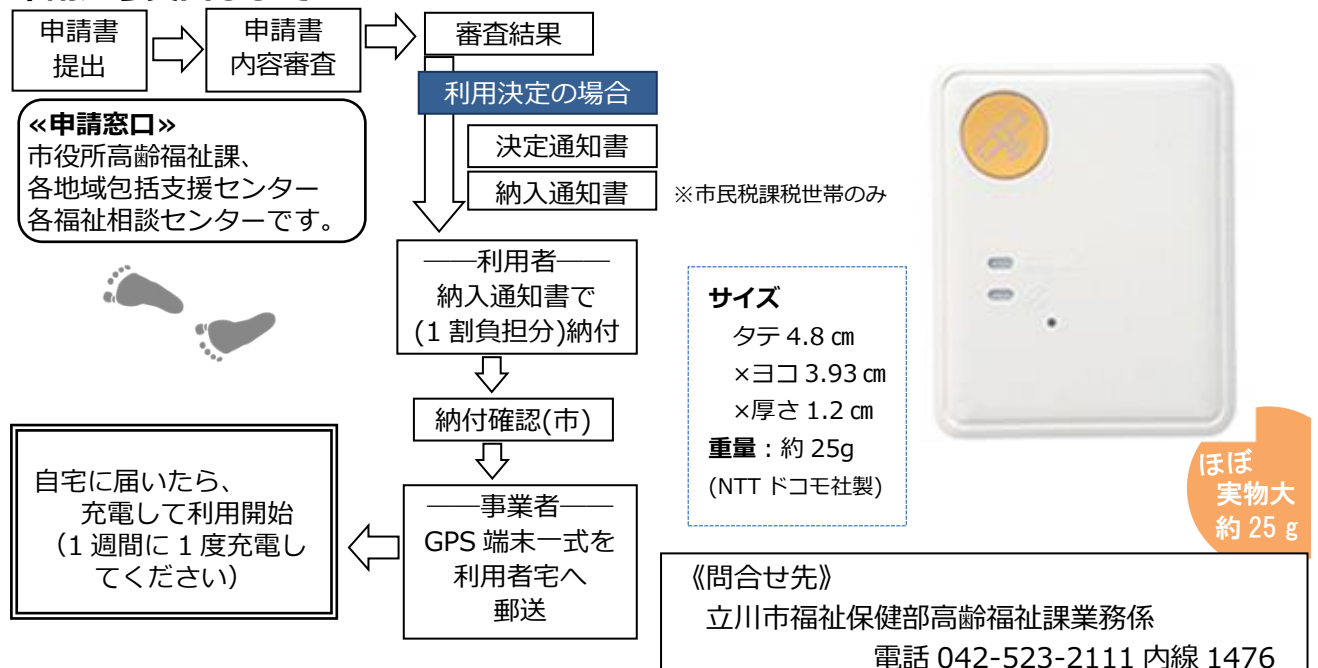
申請書提出

申請書内容審査

審査結果

利用決定の場合

決定通知書

納入通知書

※市民税課税世帯のみ

«申請窓口»
市役所高齢福祉課、
各地域包括支援センター
各福祉相談センターです。

――利用者――
納入通知書で
(1割負担分)納付

納付確認(市)

――事業者――
GPS端末一式を
利用者宅へ
郵送

自宅に届いたら、
充電して利用開始
(1週間に1度充電してください)

サイズ
タテ 4.8 ㎝
×ヨコ 3.93 ㎝
×厚さ 1.2 ㎝
重量：約 25g
(NTTドコモ社製)

ほぼ
実物大
約 25 g

《問合せ先》
立川市福祉保健部高齢福祉課業務係
電話 042-523-2111 内線 1476